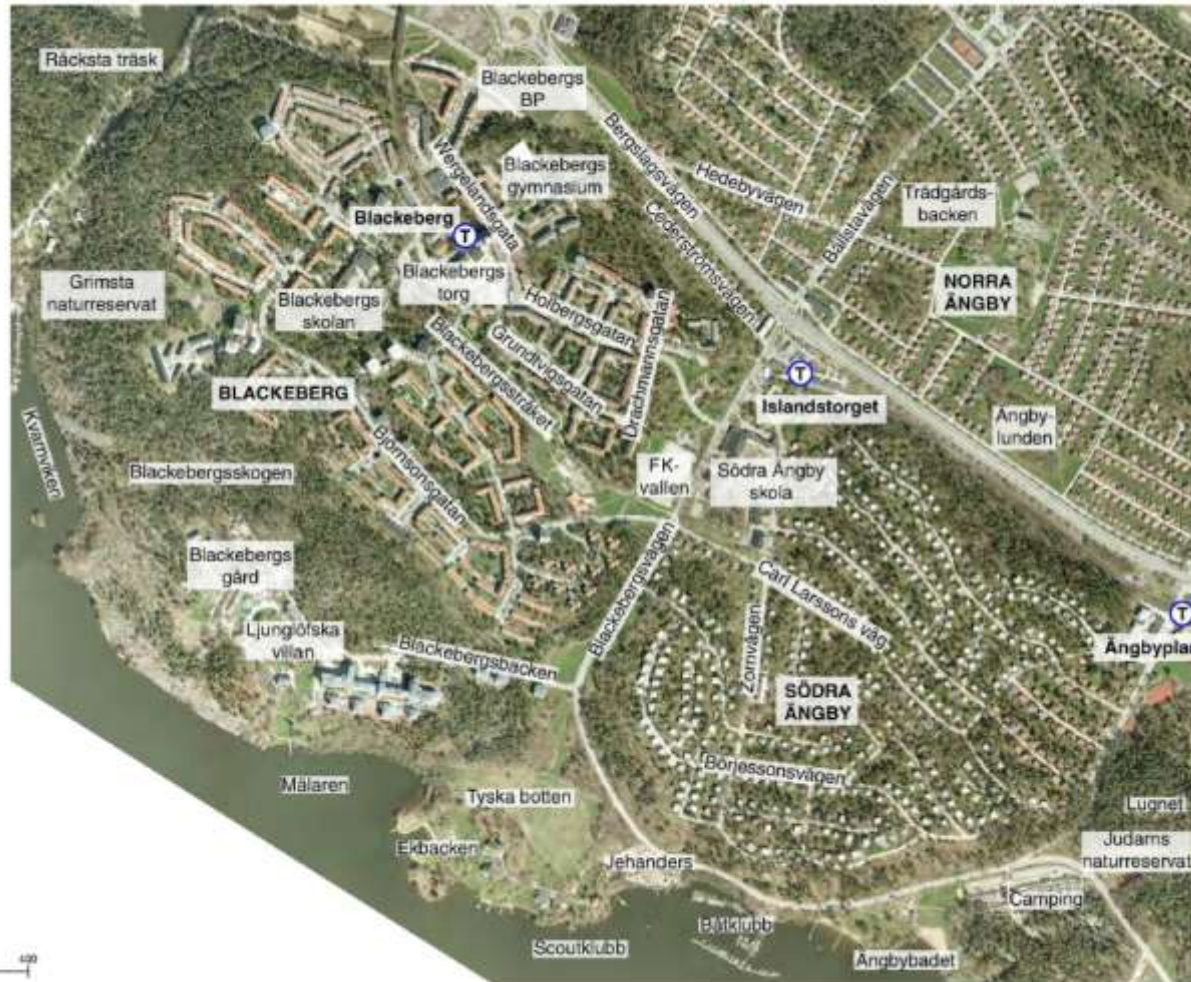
Råcksta träsk

Blackebergs BP

Bergslagsvägen

Wergelandsgata

Blackebergs gymnasium

Hedebyvägen

Trädgårds-backen

Bällstavägen

Blackeberg

Cederströmsvägen

Grimsta naturreservat

Blackebergs torg

Holbergsgatan

NORRA ÄNGBY

Blackebergs skolan

Grundtvigsgatan

Drachmannsgatan

Blackebergsstråket

BLACKEBERG

Islandstorget

Ångby-lunden

Kvarnviken

Björnsonsgatan

Blackebergsskogen

FK-vallen

Södra Ångby skola

Blackebergs gård

Blackebergsvägen

Carl Larssons väg

Zornvägen

Ljunglöfska villan

Blackebergsbacken

Ångbyplan

SÖDRA ÄNGBY

Börjessonsvägen

Mälaren

Tyska botten

Lugnet

Ekbacken

Jehanders

Judarns naturreservat

Camping

Båtklubb

Scoutklubb

Ångbybadet

400